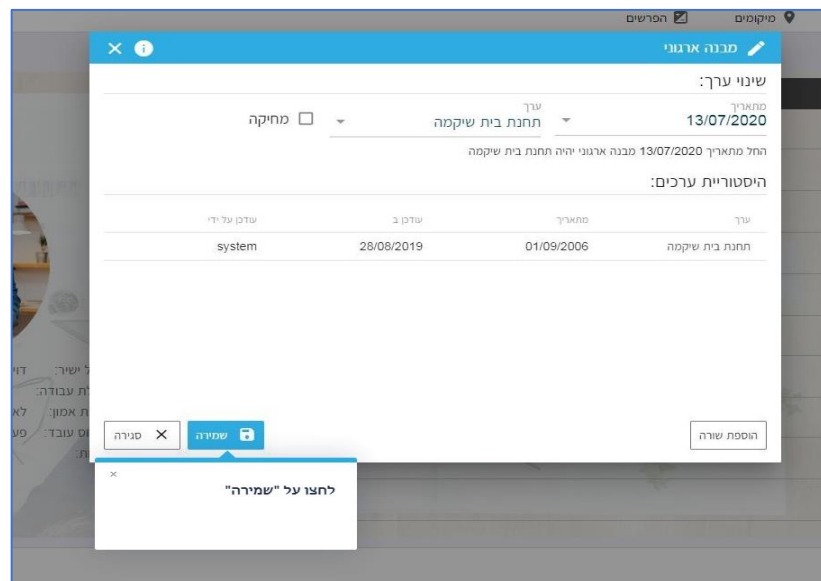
מיקומים הפרשים

מבנה ארגוני

שינוי ערך:

מתאריך
13/07/2020

ערך
תחנת בית שיקמה

מחיקה

החל מתאריך 13/07/2020 מבנה ארגוני יהיה תחנת בית שיקמה

היסטוריית ערכים:

| ערך | מתאריך | עודכן ב | עודכן על ידי |
|---|---|---|---|
| תחנת בית שיקמה | 01/09/2006 | 28/08/2019 | system |

הוספת שורה

שמירה

סגירה

לחצו על "שמירה"

ל ישיר: דו
לת עבודה:
ת אמון: לא
וס עובד: פע
ת: